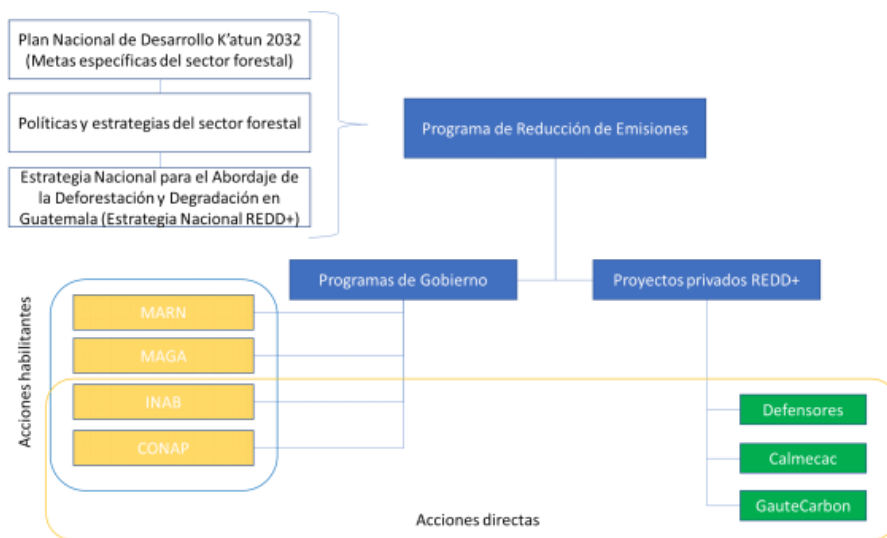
Plan Nacional de Desarrollo K'atun 2032 (Metas específicas del sector forestal)

Políticas y estrategias del sector forestal

Estrategia Nacional para el Abordaje de la Deforestación y Degradación en Guatemala (Estrategia Nacional REDD+)

Programa de Reducción de Emisiones

Programas de Gobierno

Proyectos privados REDD+

Acciones habilitantes

MARN

MAGA

INAB

CONAP

Defensores

Calmecac

GauteCarbon

Acciones directas